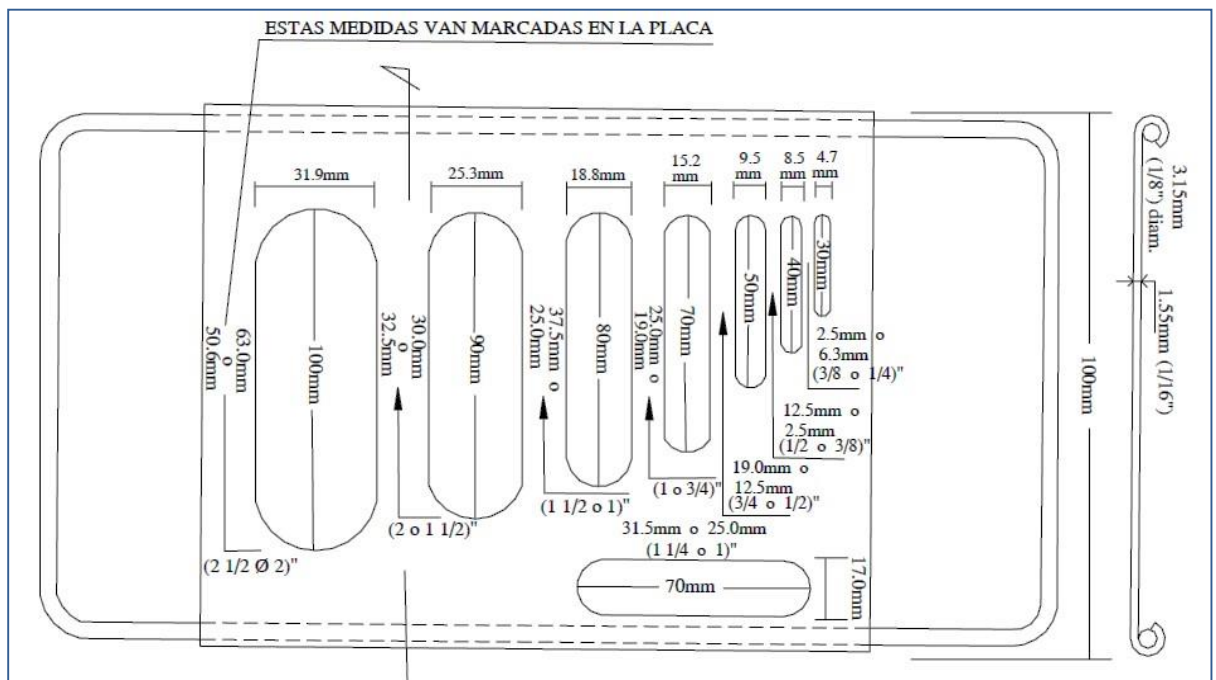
ESTAS MEDIDAS VAN MARCADAS EN LA PLACA

31.9mm

25.3mm

18.8mm

15.2 mm

9.5 mm

8.5 mm

4.7 mm

63.0mm o 50.6mm

100mm

(2 1/2 Ø 2)"

30.0mm o 32.5mm

90mm

(2 o 1 1/2)"

37.5mm o 25.0mm

80mm

(1 1/2 o 1)"

25.0mm o 19.0mm

70mm

(1 o 3/4)"

50mm

19.0mm o 12.5mm (3/4 o 1/2)"

40mm

12.5mm o 2.5mm (1/2 o 3/8)"

30mm

2.5mm o 6.3mm (3/8 o 1/4)"

31.5mm o 25.0mm (1 1/4 o 1)"

70mm

17.0mm

100mm

3.15mm (1/8") diam.

1.55mm (1/16")